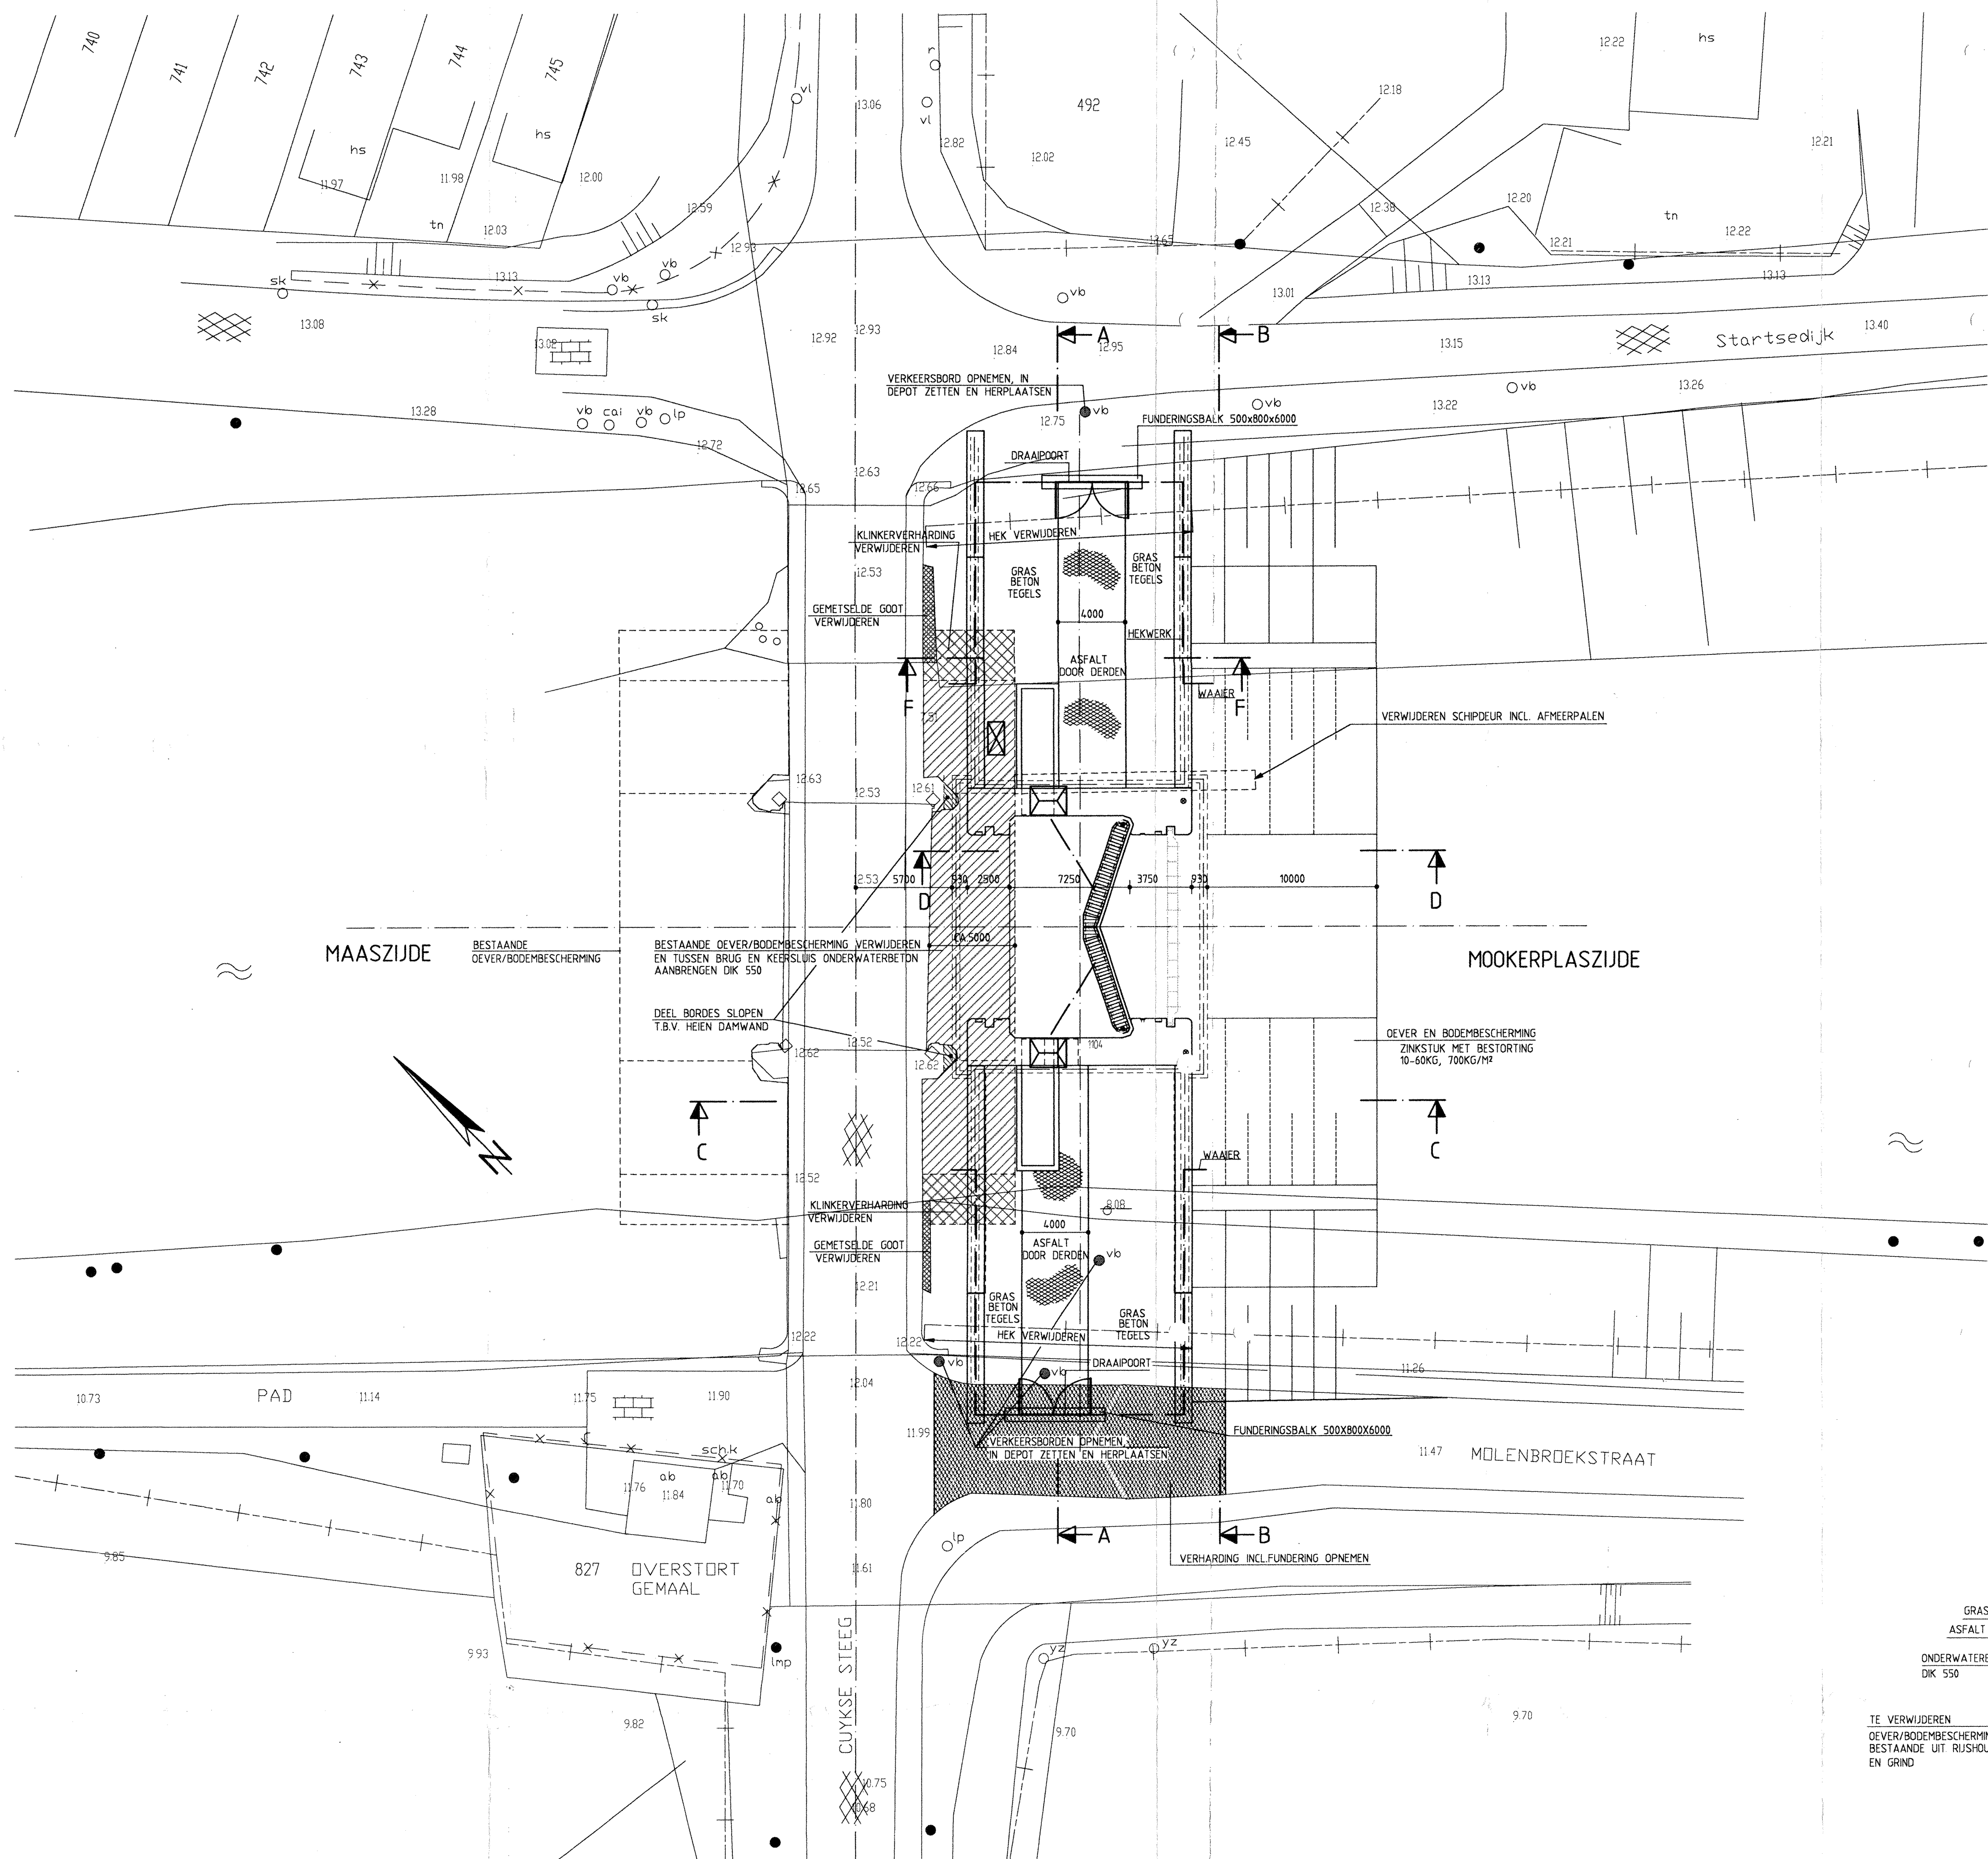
740
741
742
743
744
745
hs
hs
11.97
11.98
12.00
tn
12.03
12.59
12.90
sk
13.13
vb
vb
sk
13.08
13.02
12.92
12.93
13.06
vl
vl
r
12.82
12.02
492
12.45
12.18
12.38
12.20
12.22
hs
12.21
tn
12.22
12.21
13.65
13.13
13.13
13.01
vb
A
B
12.84
12.95
13.15
Startsedijk
13.40
vb
13.26
13.22
vb
VERKEERSBORD OPNEMEN, IN DEPOT ZETTEN EN HERPLAATSEN
12.75
vb
FUNDERINGSBALK 500x800x6000
13.28
vb cai vb lp
12.72
12.65
12.63
12.66
DRAAIPOORT
KLINKERVERHARDING VERWIJDEREN
HEK VERWIJDEREN
12.53
GRAS BETON TEGELS
GRAS BETON TEGELS
4000
GEMETSELDE GOOT VERWIJDEREN
HEKWERK
ASFALT DOOR DERDEN
F
F
WAAIER
VERWIJDEREN SCHIPDEUR INCL. AFMEERPALEN
12.63
12.53
12.61
12.53
5700
930
2500
7250
3750
930
10000
D
D
MAASZIJDE
BESTAANDE OEVER/BODEMBESCHERMING
BESTAANDE OEVER/BODEMBESCHERMING VERWIJDEREN EN TUSSEN BRUG EN KEERSLUIS ONDERWATERBETON AANBRENGEN DIK 550
CA.5000
MOOKERPLASZIJDE
DEEL BORDES SLOPEN T.B.V. HEIEN DAMWAND
12.52
12.62
12.62
OEVER EN BODEMBESCHERMING
ZINKSTUK MET BESTORTING 10-60KG, 700KG/M²
C
C
WAAIER
12.52
KLINKERVERHARDING VERWIJDEREN
8.08
4000
GEMETSELDE GOOT VERWIJDEREN
ASFALT DOOR DERDEN
vb
12.21
GRAS BETON TEGELS
GRAS BETON TEGELS
HEK VERWIJDEREN
12.22
12.22
vb
vb
DRAAIPOORT
11.26
10.73
PAD
11.14
11.75
11.90
12.04
11.99
FUNDERINGSBALK 500X800X6000
VERKEERSBORDEN OPNEMEN, IN DEPOT ZETTEN EN HERPLAATSEN
11.47
MOLENBROEKSTRAAT
sch.k
ab
ab
11.76
11.84
11.70
ab
11.80
A
B
lp
VERHARDING INCL.FUNDERING OPNEMEN
9.85
827
OVERSTORT GEMAAL
11.61
9.93
lmp
yz
yz
CUYKSE STEEG
9.82
9.70
9.70
10.75
10.68
GRAS
ASFALT
ONDERWATERB
DIK 550
TE VERWIJDEREN
OEVER/BODEMBESCHERMI
BESTAANDE UIT RIJSHOU
EN GRIND